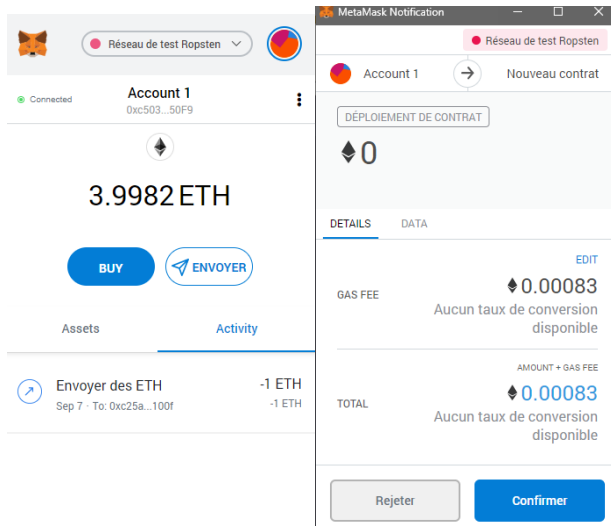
Réseau de test Ropsten

Connected

Account 1
0xc503...50F9

3.9982 ETH

BUY

ENVOYER

Assets

Activity

Envoyer des ETH
Sep 7 · To: 0xc25a...100f

-1 ETH
-1 ETH

MetaMask Notification

Réseau de test Ropsten

Account 1

Nouveau contrat

DÉPLOIEMENT DE CONTRAT

0

DETAILS

DATA

EDIT

GAS FEE

0.00083
Aucun taux de conversion disponible

AMOUNT + GAS FEE

TOTAL

0.00083
Aucun taux de conversion disponible

Rejeter

Confirmer